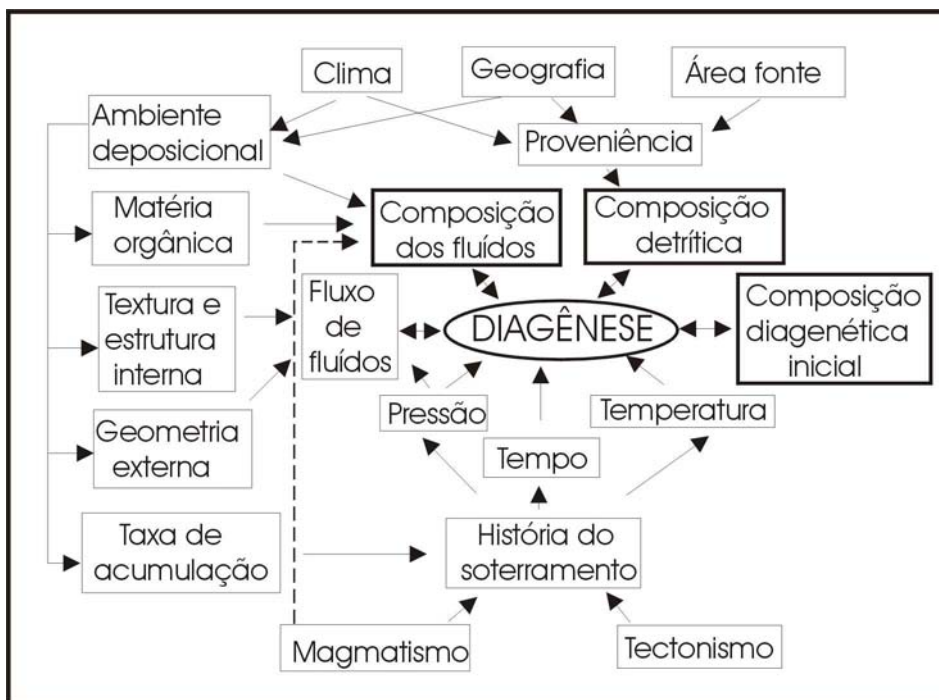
Clima

Geografia

Área fonte

Ambiente deposicional

Proveniência

Matéria orgânica

Composição dos fluídos

Composição detrítica

Textura e estrutura interna

Fluxo de fluídos

DIAGÊNESE

Composição diagenética inicial

Geometria externa

Pressão

Temperatura

Tempo

Taxa de acumulação

História do soterramento

Magmatismo

Tectonismo